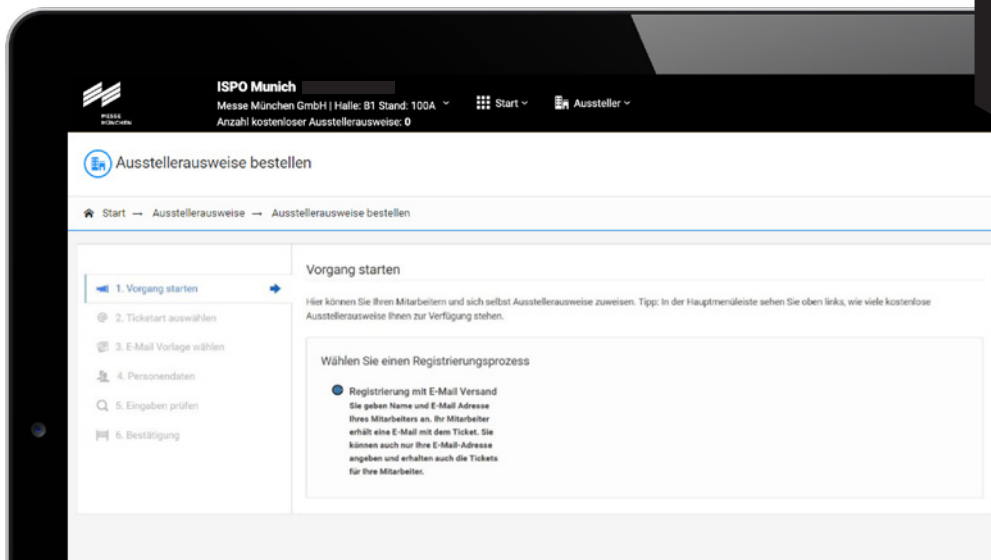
MESSE MÜNCHEN

ISPO Munich
Messe München GmbH | Halle: B1 Stand: 100A
Anzahl kostenloser Ausstellerausweise: 0

Start

Aussteller

Ausstellerausweise bestellen

Start → Ausstellerausweise → Ausstellerausweise bestellen

1. Vorgang starten
2. Ticketart auswählen
3. E-Mail Vorlage wählen
4. Personendaten
5. Eingaben prüfen
6. Bestätigung

Vorgang starten

Hier können Sie Ihren Mitarbeitern und sich selbst Ausstellerausweise zuweisen. Tipp: In der Hauptmenüleiste sehen Sie oben links, wie viele kostenlose Ausstellerausweise Ihnen zur Verfügung stehen.

Wählen Sie einen Registrierungsprozess

Registrierung mit E-Mail Versand
Sie geben Name und E-Mail Adresse Ihres Mitarbeiters an. Ihr Mitarbeiter erhält eine E-Mail mit dem Ticket. Sie können auch nur Ihre E-Mail-Adresse angeben und erhalten auch die Tickets für Ihre Mitarbeiter.